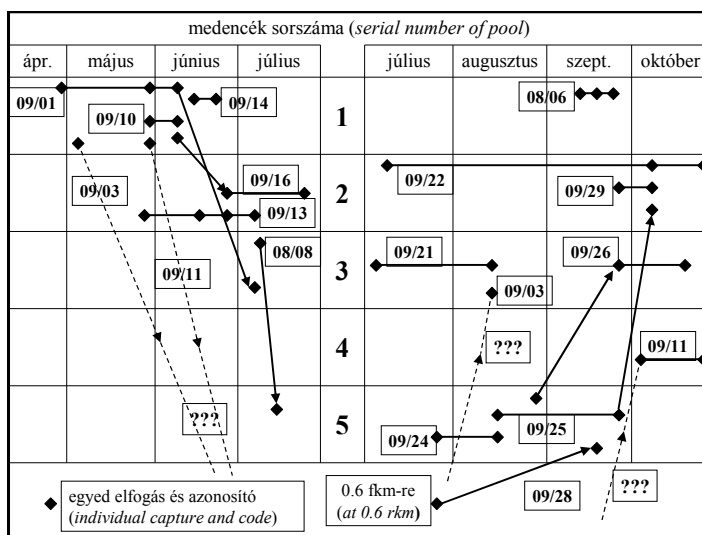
medencék sorszáma (*serial number of pool*)

| ápr. | május | június | július | | július | augusztus | szept. | október |
|---|---|---|---|---|---|---|---|---|
| 09/01 | 09/10 | | 09/14 | 1 | | | 08/06 | |
| | 09/03 | | 09/16 09/13 | 2 | 09/22 | | 09/29 | |
| | | 09/11 | 08/08 | 3 | 09/21 | 09/03 | 09/26 | |
| | | | | 4 | | ??? | | 09/11 |
| | | ??? | | 5 | 09/24 | 09/25 | | |

egyed elfogás és azonosító (*individual capture and code*)

0.6 fkm-re (*at 0.6 rkm*)

09/28

???